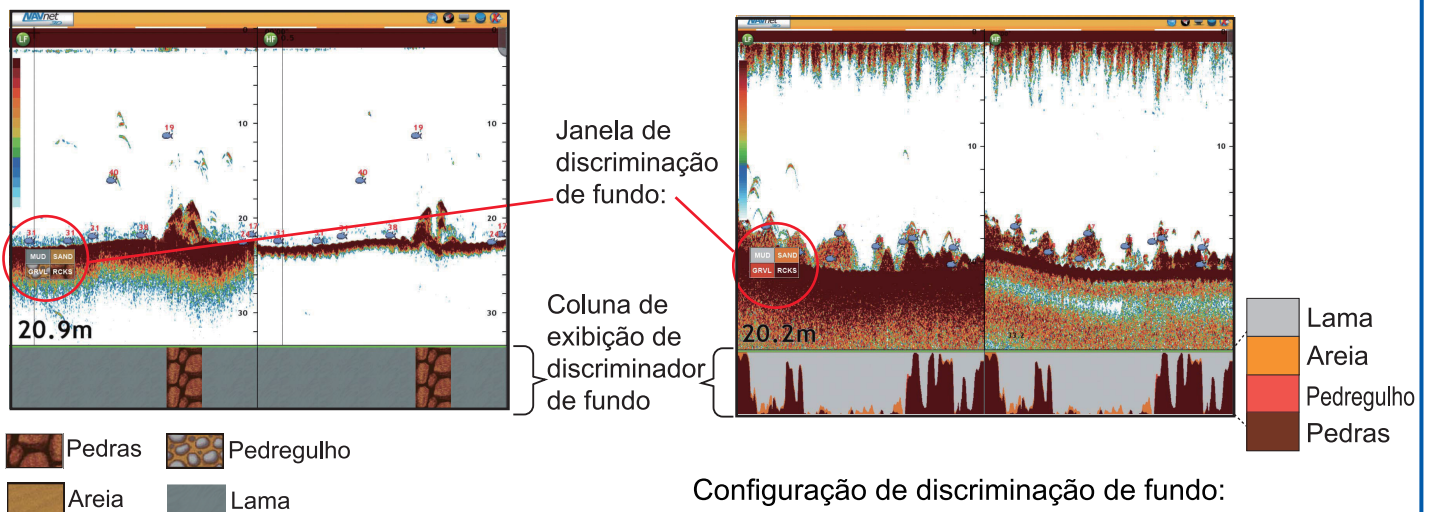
NAVnet

LF

HF

10

19

40

20

31

30

MUD SAND
GRVL RCKS

20.9m

Janela de discriminação de fundo:

Coluna de exibição de discriminador de fundo

Pedras

Pedregulho

Areia

Lama

NAVnet

LF

HF

10

MUD SAND
GRVL RCKS

20.2m

Lama

Areia

Pedregulho

Pedras

Configuração de discriminação de fundo: